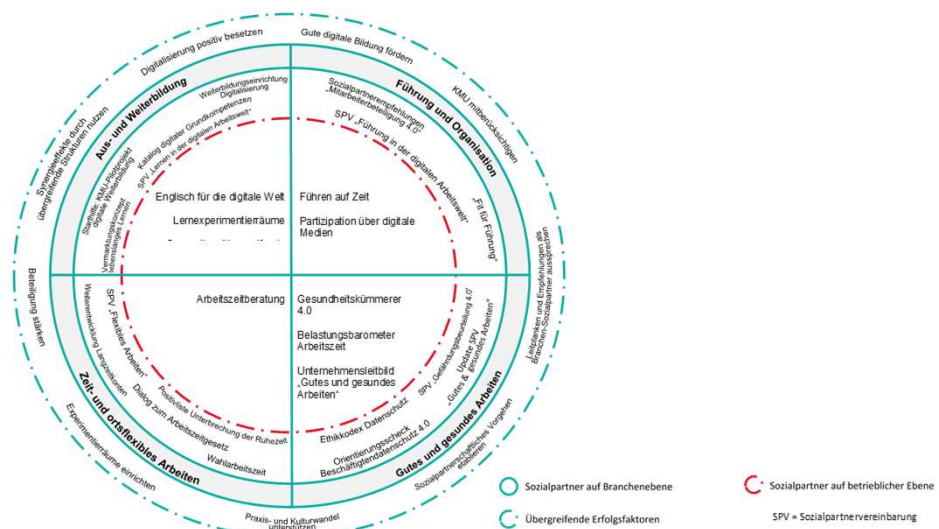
Digitalisierung positiv besetzen

Gute digitale Bildung fördern

KMU mitberücksichtigen

Synergieeffekte durch übergreifende Strukturen nutzen

Beteiligung stärken

Leitplanken und Empfehlungen als Branchen-Sozialpartner aussprechen

Experimentierräume einrichten

Sozialpartnerschaftliches Vorgehen etablieren

Praxis- und Kulturwandel unterstützen

Aus- und Weiterbildung

Weiterbildungseinrichtung Digitalisierung

Katalog digitaler Grundkompetenzen

SPV „Lernen in der digitalen Arbeitswelt"

Starthilfe: KMU-Pilotprojekt digitale Weiterbildung

Vermarktungskonzept lebenslanges Lernen

Englisch für die digitale Welt

Lernexperimentierräume

Führung und Organisation

Sozialpartnerempfehlungen „Mitarbeiterbeteiligung 4.0"

SPV „Führung in der digitalen Arbeitswelt"

„Fit für Führung"

Führen auf Zeit

Partizipation über digitale Medien

Zeit- und ortsflexibles Arbeiten

SPV „Flexibles Arbeiten"

Weiterentwicklung Langzeitkonten

Positivliste Unterbrechung der Ruhezeit

Dialog zum Arbeitszeitgesetz

Wahlarbeitszeit

Arbeitszeitberatung

Gutes und gesundes Arbeiten

Gesundheitskümmerer 4.0

Belastungsbarometer Arbeitszeit

Unternehmensleitbild „Gutes und gesundes Arbeiten"

SPV „Gefährdungsbeurteilung 4.0"

Update SPV „Gutes & gesundes Arbeiten"

Ethikkodex Datenschutz

Orientierungsscheck Beschäftigtendatenschutz 4.0

Sozialpartner auf Branchenebene

Sozialpartner auf betrieblicher Ebene

Übergreifende Erfolgsfaktoren

SPV = Sozialpartnervereinbarung